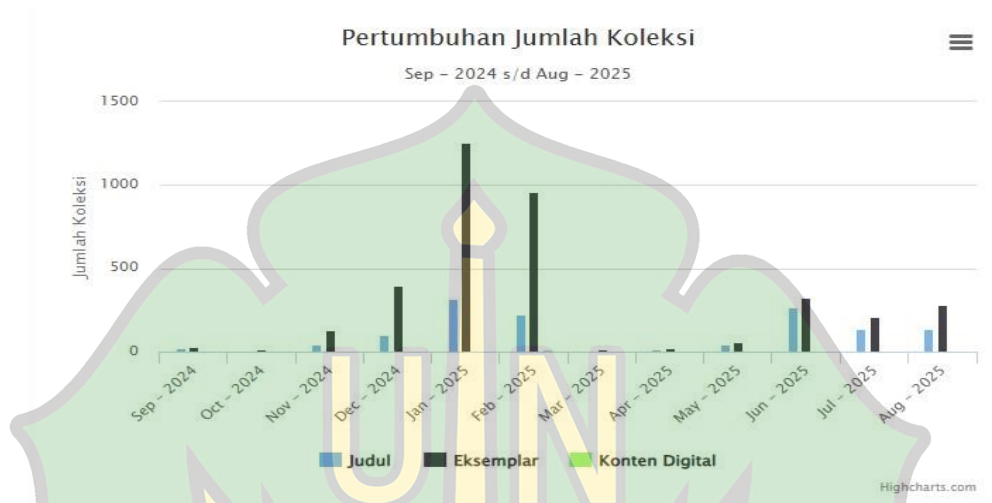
Pertumbuhan Jumlah Koleksi

Sep - 2024 s/d Aug - 2025

Jumlah Koleksi

1500
1000
500
0

Sep - 2024
Oct - 2024
Nov - 2024
Dec - 2024
Jan - 2025
Feb - 2025
Mar - 2025
Apr - 2025
May - 2025
Jun - 2025
Jul - 2025
Aug - 2025

Judul
Eksemplar
Konten Digital

Highcharts.com